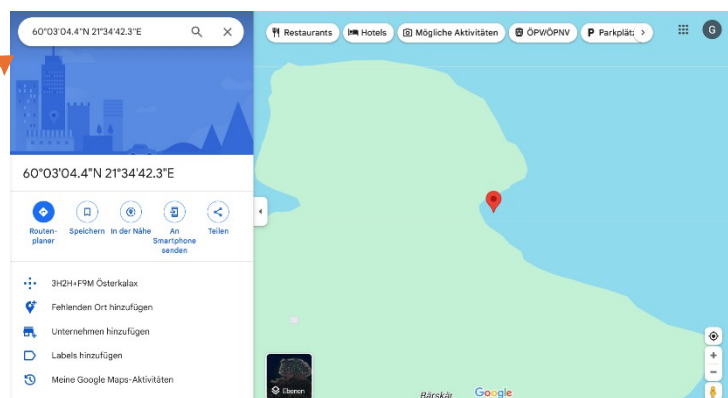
60°03'04.4"N 21°34'42.3"E

Restaurants
Hotels
Mögliche Aktivitäten
ÖPV/ÖPNV
Parkplätz

G

60°03'04.4"N 21°34'42.3"E

Routenplaner
Speichern
In der Nähe
An Smartphone senden
Teilen

3H2H+F9M Österkalax
Fehlenden Ort hinzufügen
Unternehmen hinzufügen
Labels hinzufügen
Meine Google Maps-Aktivitäten

Ebenen

Bärskär
Google